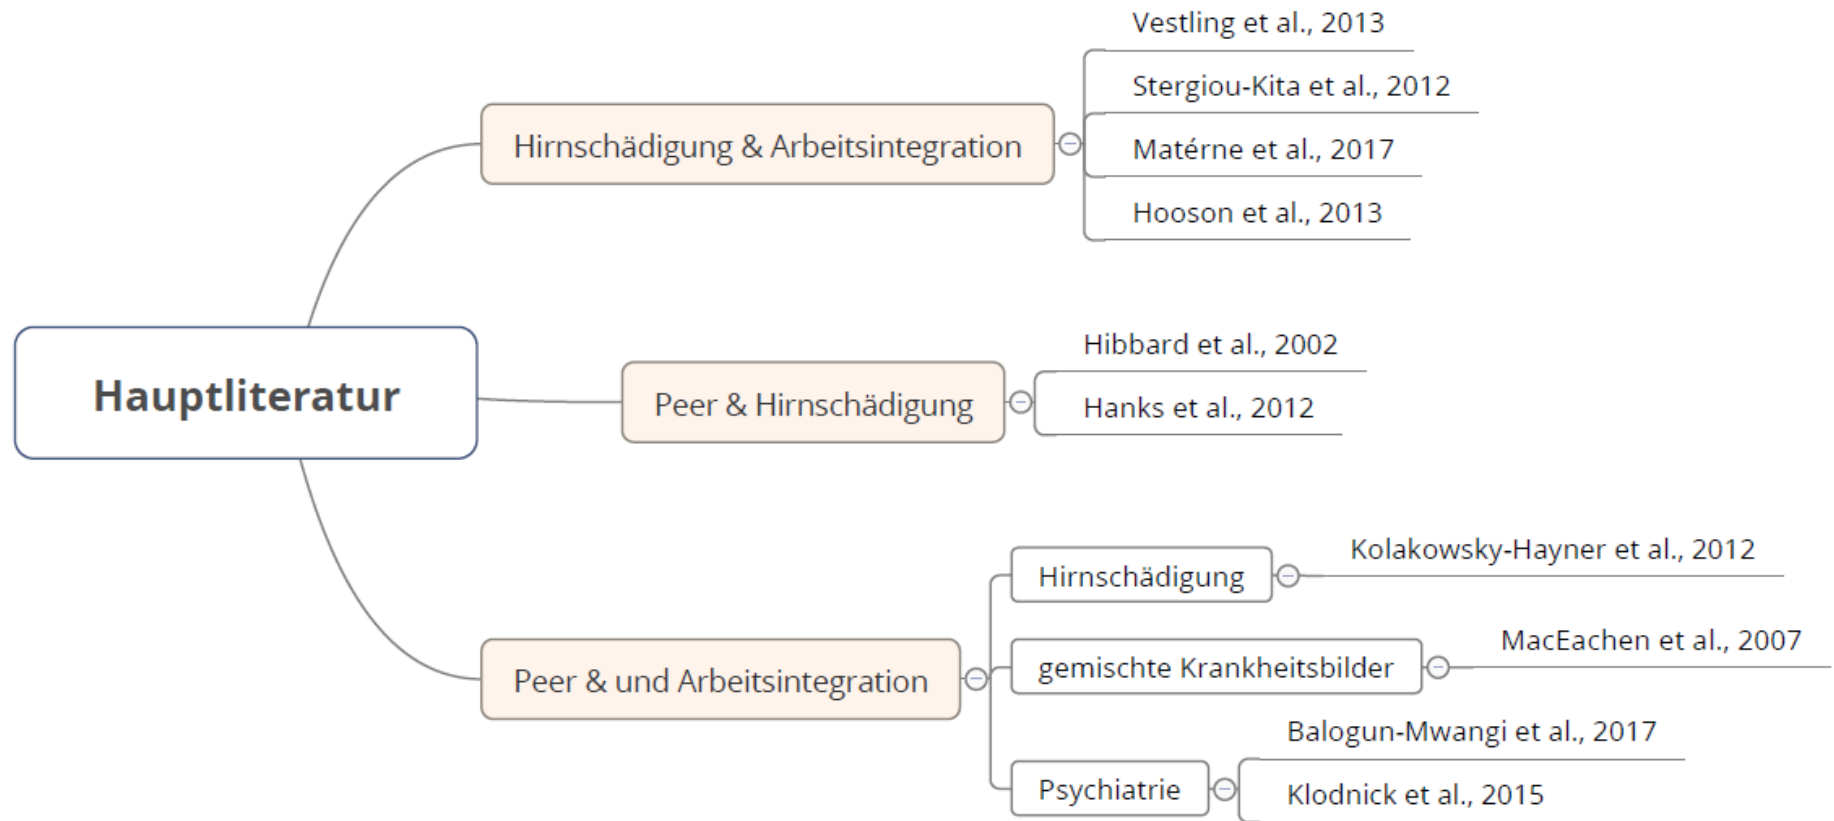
Hauptliteratur

Hirnschädigung & Arbeitsintegration

Vestling et al., 2013

Stergiou-Kita et al., 2012

Matérne et al., 2017

Hooson et al., 2013

Peer & Hirnschädigung

Hibbard et al., 2002

Hanks et al., 2012

Peer & und Arbeitsintegration

Hirnschädigung

Kolakowsky-Hayner et al., 2012

gemischte Krankheitsbilder

MacEachen et al., 2007

Psychiatrie

Balogun-Mwangi et al., 2017

Klodnick et al., 2015